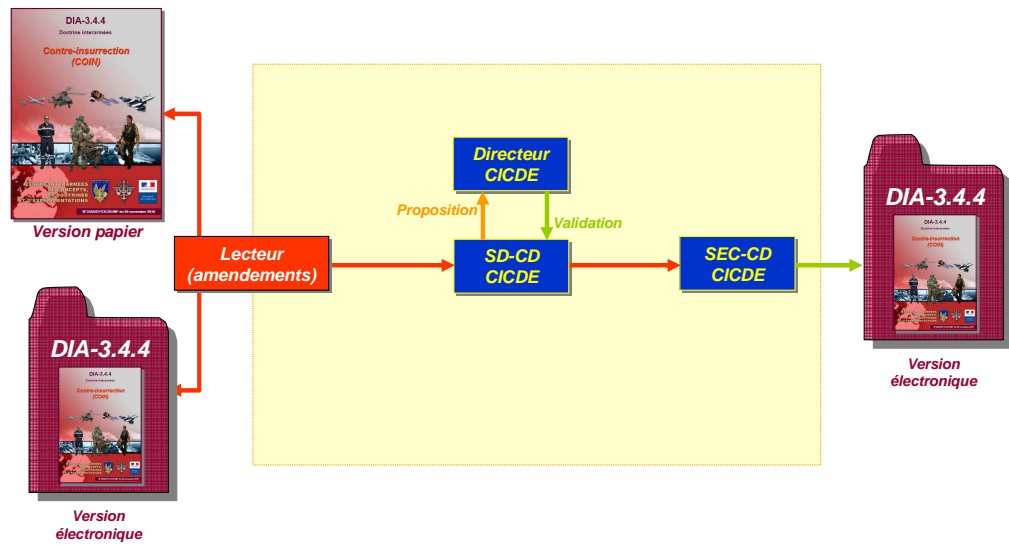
DIA-3.4.4
Doctrine interarmées
Contre-insurrection (COIN)

Version papier

Lecteur (amendements)

DIA-3.4.4
DIA-3.4.4
Doctrine interarmées
Contre-insurrection (COIN)

Version électronique

Directeur CICDE

Proposition

Validation

SD-CD CICDE

SEC-CD CICDE

DIA-3.4.4
DIA-3.4.4
Doctrine interarmées
Contre-insurrection (COIN)

Version électronique